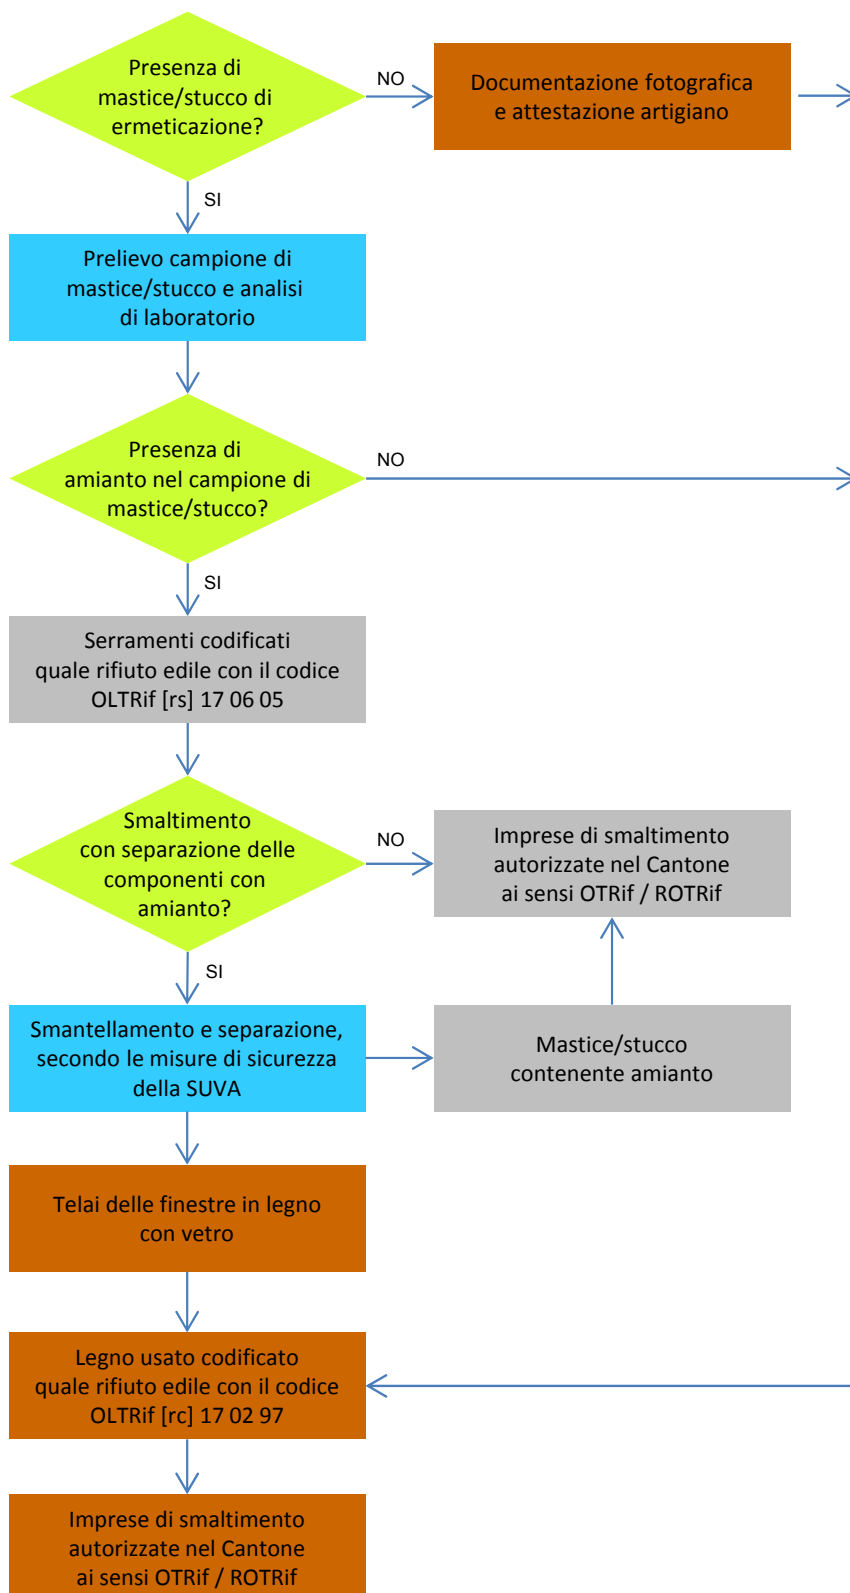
Presenza di mastice/stucco di ermeticazione?

NO

Documentazione fotografica e attestazione artigiano

SI

Prelievo campione di mastice/stucco e analisi di laboratorio

Presenza di amianto nel campione di mastice/stucco?

NO

SI

Serramenti codificati quale rifiuto edile con il codice OLTRif [rs] 17 06 05

Smaltimento con separazione delle componenti con amianto?

NO

Imprese di smaltimento autorizzate nel Cantone ai sensi OTRif / ROTRif

SI

Smantellamento e separazione, secondo le misure di sicurezza della SUVA

Mastice/stucco contenente amianto

Telai delle finestre in legno con vetro

Legno usato codificato quale rifiuto edile con il codice OLTRif [rc] 17 02 97

Imprese di smaltimento autorizzate nel Cantone ai sensi OTRif / ROTRif